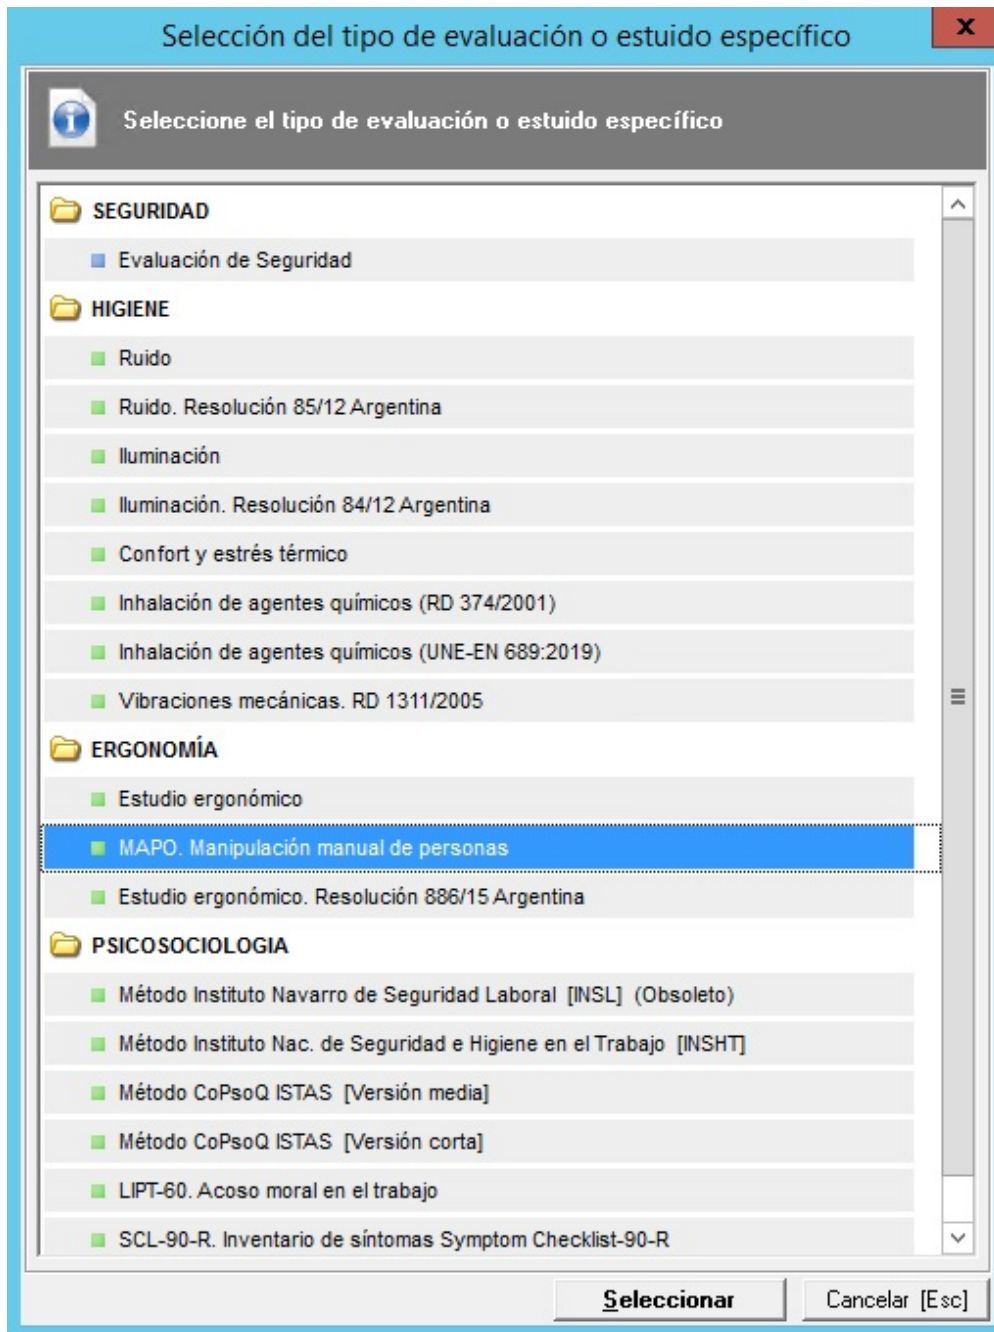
Selección del tipo de evaluación o estuido específico

x

Seleccione el tipo de evaluación o estuido específico

SEGURIDAD

Evaluación de Seguridad

HIGIENE

Ruido

Ruido. Resolución 85/12 Argentina

Iluminación

Iluminación. Resolución 84/12 Argentina

Confort y estrés térmico

Inhalación de agentes químicos (RD 374/2001)

Inhalación de agentes químicos (UNE-EN 689:2019)

Vibraciones mecánicas. RD 1311/2005

ERGONOMÍA

Estudio ergonómico

MAPO. Manipulación manual de personas

Estudio ergonómico. Resolución 886/15 Argentina

PSICOSOCIOLOGIA

Método Instituto Navarro de Seguridad Laboral [INSL] (Obsoleto)

Método Instituto Nac. de Seguridad e Higiene en el Trabajo [INSHT]

Método CoPsoQ ISTAS [Versión media]

Método CoPsoQ ISTAS [Versión corta]

LIPT-60. Acoso moral en el trabajo

SCL-90-R. Inventario de síntomas Symptom Checklist-90-R

Seleccionar

Cancelar [Esc]